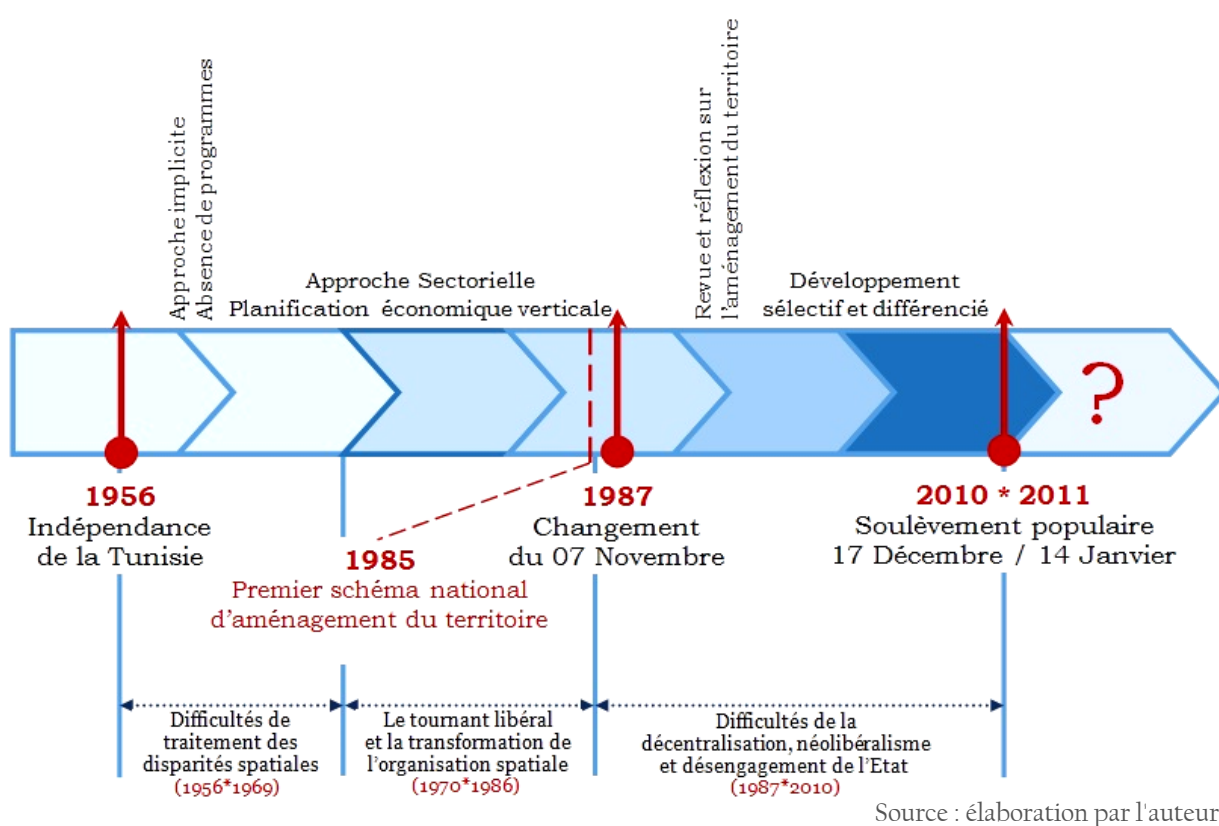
Approche implicite
Absence de programmes

Approche Sectorielle
Planification économique verticale

Revue et réflexion sur
l'aménagement du territoire

Développement
sélectif et différencié

?

1956
Indépendance de la Tunisie

1985
Premier schéma national d'aménagement du territoire

1987
Changement du 07 Novembre

2010 * 2011
Soulèvement populaire
17 Décembre / 14 Janvier

Difficultés de traitement des disparités spatiales
(1956*1969)

Le tournant libéral et la transformation de l'organisation spatiale
(1970*1986)

Difficultés de la décentralisation, néolibéralisme et désengagement de l'Etat
(1987*2010)

Source : élaboration par l'auteur